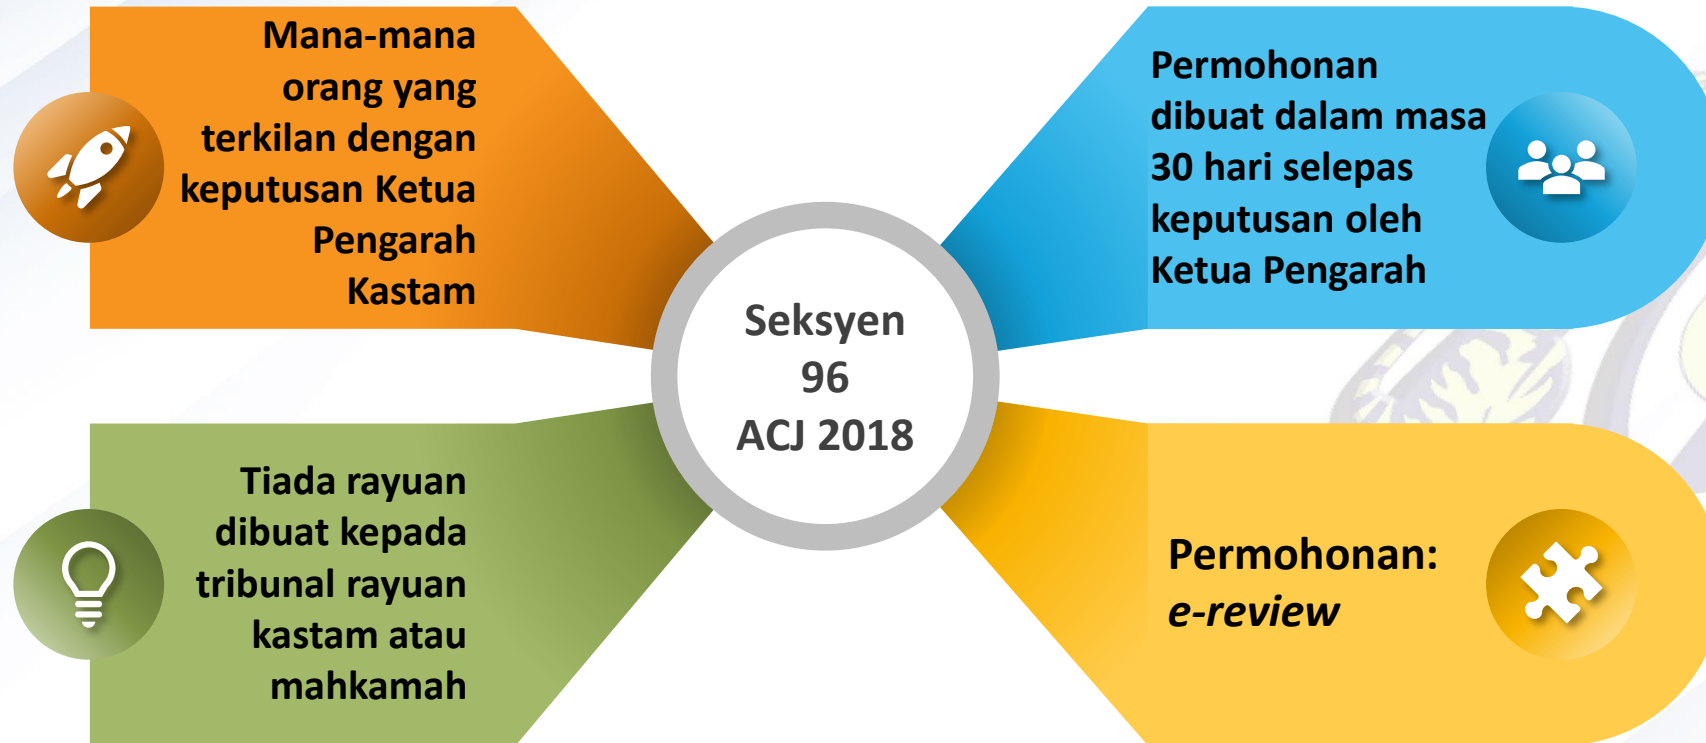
Mana-mana orang yang terkilan dengan keputusan Ketua Pengarah Kastam

Permohonan dibuat dalam masa 30 hari selepas keputusan oleh Ketua Pengarah

Seksyen 96 ACJ 2018

Tiada rayuan dibuat kepada tribunal rayuan kastam atau mahkamah

Permohonan: *e-review*